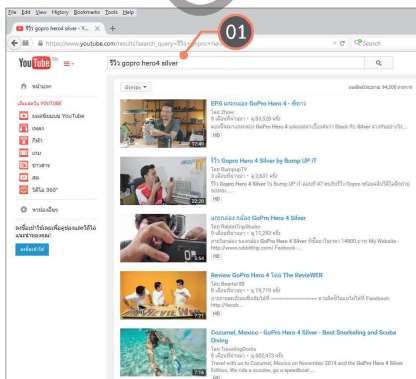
File Edit View History Bookmarks Tools Help

รีวิว gopro hero4 silver - Y...

https://www.youtube.com/results?search_query=รีวิว+gopro+hero

01

Search

YouTube TH

รีวิว gopro hero4 silver

ตัวกรอง

ผลลัพธ์ประมาณ 94,300 รายการ

หน้าแรก

ดีที่สุดของ YOUTUBE

ยอดนิยมบน YouTube

เพลง

กีฬา

เกม

ภาพยนตร์

ข่าวสาร

สด

วิดีโอ 360°

ท่องช่อง

ลงชื่อเข้าใช้เลยเพื่อดูช่องของคุณและคำแนะนำ

ลงชื่อเข้าใช้

EP6 แกะกล่อง GoPro Hero 4 - ทีทาว

โดย Jhow

8 เดือนที่ผ่านมา • การดู 63,529 ครั้ง

HD

17:49

รีวิว Gopro Hero 4 Silver by Bump UP iT

โดย BumpupTV

1 ปีที่ผ่านมา • การดู 2,631 ครั้ง

รีวิว Gopro Hero 4 Silver โดย Bump UP iT

HD

22:20

แกะกล่อง กล้อง GoPro Hero 4 Silver

โดย RabbitTripStudio

1 ปีที่ผ่านมา • การดู 11,293 ครั้ง

ราคาไม่รวมอุปกรณ์ GoPro Hero 4 Silver ... 14800 บาท My Website - http://www.rabbittrip.com/ Facebook ...

HD

Review GoPro Hero 4 โดย The ReviewER

โดย Reviewer

9 เดือนที่ผ่านมา • การดู 19,719 ครั้ง

Facebook: http://facebook ...

HD

Cozumel, Mexico - GoPro Hero 4 Silver - Best Snorkeling and Scuba Diving

โดย TravelingDooks

8 เดือนที่ผ่านมา • การดู 602,473 ครั้ง

Travel with us to Cozumel, Mexico on November 2014 and the GoPro Hero 4 Silver Edition. We ride a scooter, go a speedboat ...

HD